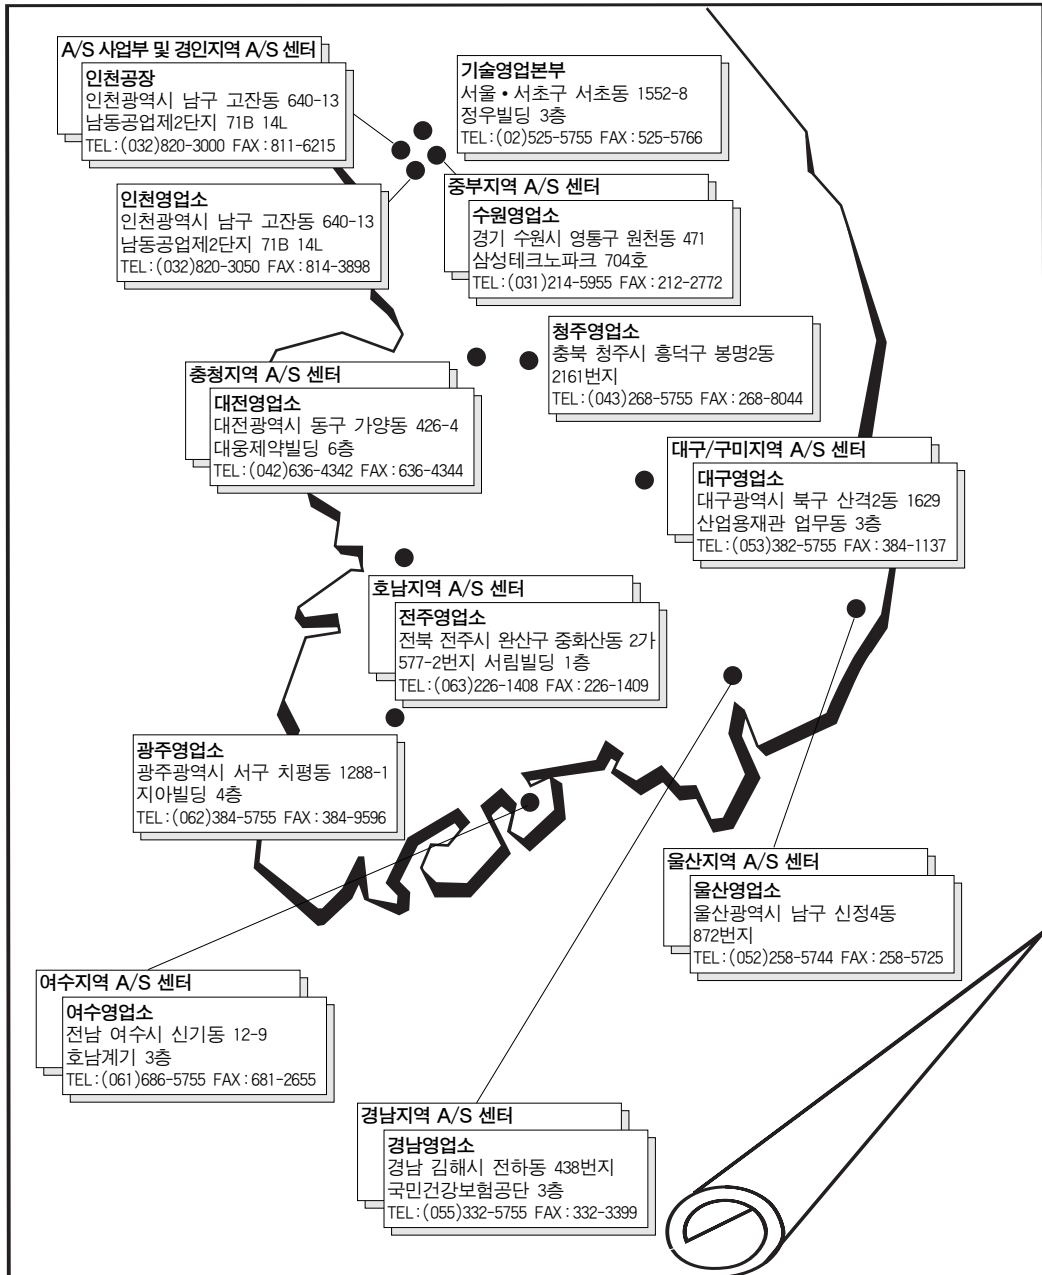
A/S 사업부 및 경인지역 A/S 센터

인천공장
인천광역시 남구 고잔동 640-13
남동공업제2단지 71B 14L
TEL : (032)820-3000 FAX : 811-6215

기술영업본부
서울 • 서초구 서초동 1552-8
정우빌딩 3층
TEL : (02)525-5755 FAX : 525-5766

인천영업소
인천광역시 남구 고잔동 640-13
남동공업제2단지 71B 14L
TEL : (032)820-3050 FAX : 814-3898

중부지역 A/S 센터

수원영업소
경기 수원시 영통구 원천동 471
삼성테크노파크 704호
TEL : (031)214-5955 FAX : 212-2772

청주영업소
충북 청주시 흥덕구 봉명2동
2161번지
TEL : (043)268-5755 FAX : 268-8044

충청지역 A/S 센터

대전영업소
대전광역시 동구 가양동 426-4
대웅제약빌딩 6층
TEL : (042)636-4342 FAX : 636-4344

대구/구미지역 A/S 센터

대구영업소
대구광역시 북구 산격2동 1629
산업용재관 업무동 3층
TEL : (053)382-5755 FAX : 384-1137

호남지역 A/S 센터

전주영업소
전북 전주시 완산구 중화산동 2가
577-2번지 서림빌딩 1층
TEL : (063)226-1408 FAX : 226-1409

광주영업소
광주광역시 서구 치평동 1288-1
지아빌딩 4층
TEL : (062)384-5755 FAX : 384-9596

울산지역 A/S 센터

울산영업소
울산광역시 남구 신정4동
872번지
TEL : (052)258-5744 FAX : 258-5725

여수지역 A/S 센터

여수영업소
전남 여수시 신기동 12-9
호남계기 3층
TEL : (061)686-5755 FAX : 681-2655

경남지역 A/S 센터

경남영업소
경남 김해시 전하동 438번지
국민건강보험공단 3층
TEL : (055)332-5755 FAX : 332-3399